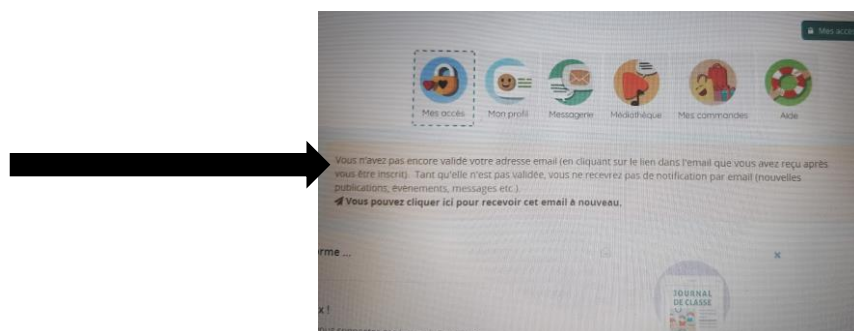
Mes acc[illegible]

Mes accès
Mon profil
Messagerie
Médiathèque
Mes commandes
Aide

Vous n'avez pas encore validé votre adresse email (en cliquant sur le lien dans l'email que vous avez reçu après vous être inscrit). Tant qu'elle n'est pas validée, vous ne recevrez pas de notification par email (nouvelles publications, évènements, messages etc.).
Vous pouvez cliquer ici pour recevoir cet email à nouveau.

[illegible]rme ...

×

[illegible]x !

JOURNAL DE CLASSE